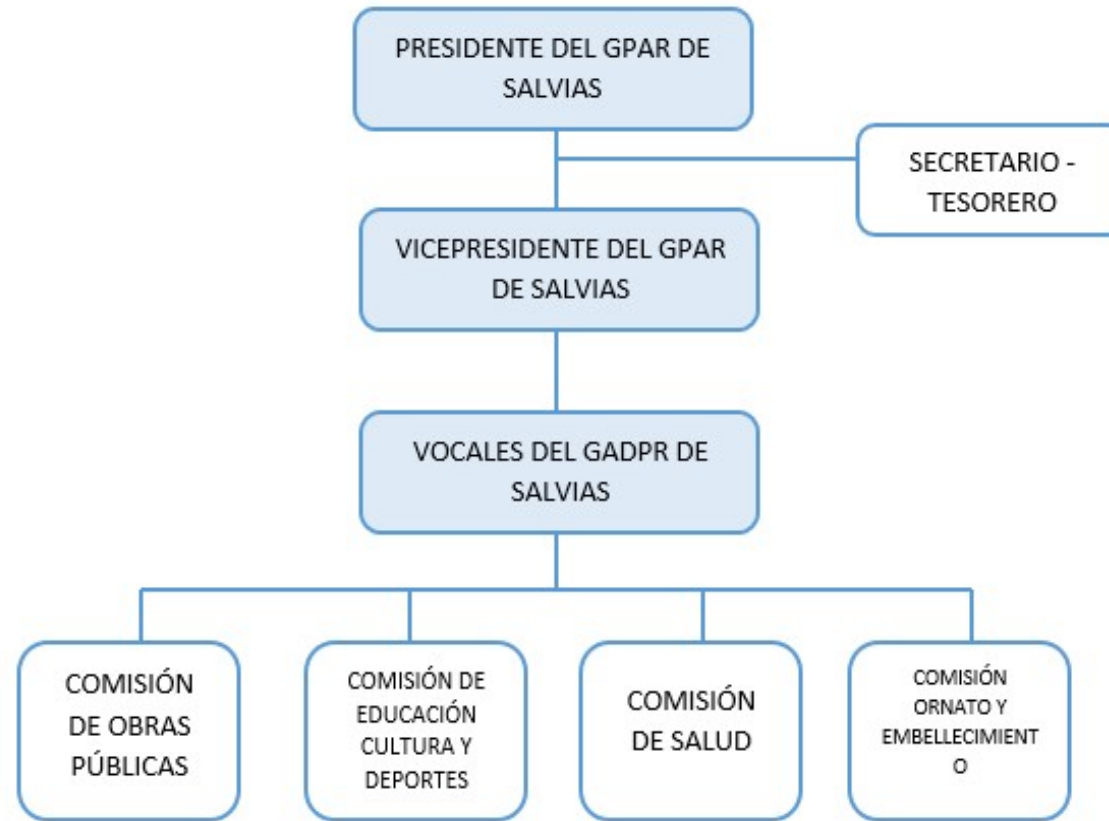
PRESIDENTE DEL GPAR DE SALVIAS

SECRETARIO - TESORERO

VICEPRESIDENTE DEL GPAR DE SALVIAS

VOCALES DEL GADPR DE SALVIAS

COMISIÓN DE OBRAS PÚBLICAS

COMISIÓN DE EDUCACIÓN CULTURA Y DEPORTES

COMISIÓN DE SALUD

COMISIÓN ORNATO Y EMBELLECIMIENT O